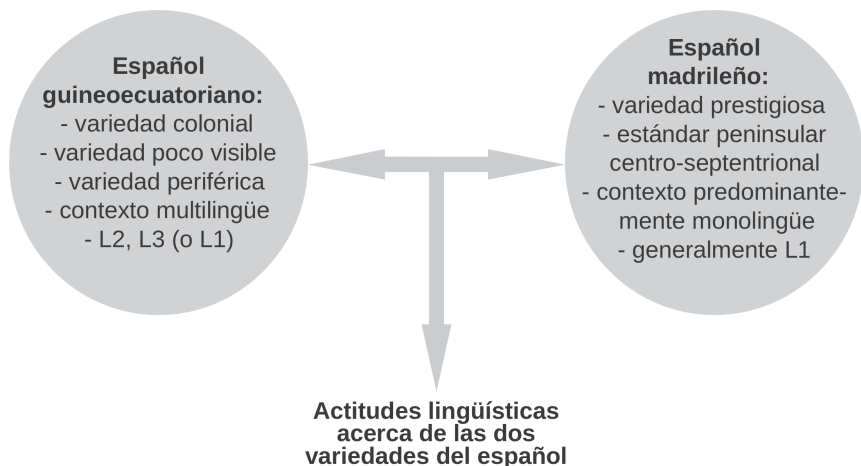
Español guineoecuatoriano:
- variedad colonial
- variedad poco visible
- variedad periférica
- contexto multilingüe
- L2, L3 (o L1)

Español madrileño:
- variedad prestigiosa
- estándar peninsular centro-septentrional
- contexto predominantemente monolingüe
- generalmente L1

Actitudes lingüísticas acerca de las dos variedades del español